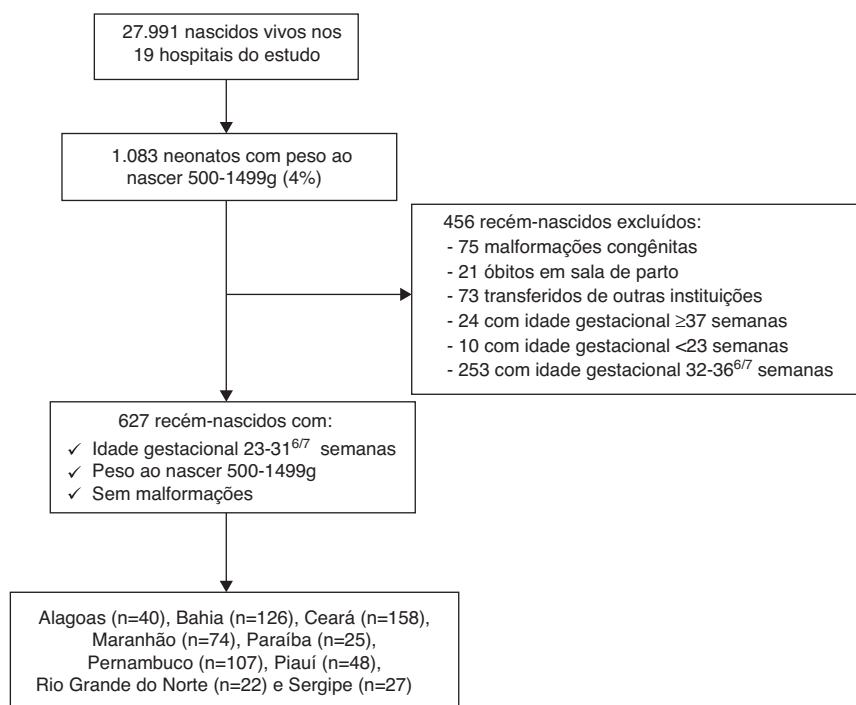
27.991 nascidos vivos nos 19 hospitais do estudo

1.083 neonatos com peso ao nascer 500-1499g (4%)

456 recém-nascidos excluídos:
- 75 malformações congênitas
- 21 óbitos em sala de parto
- 73 transferidos de outras instituições
- 24 com idade gestacional ≥37 semanas
- 10 com idade gestacional <23 semanas
- 253 com idade gestacional 32-36$^{6/7}$ semanas

627 recém-nascidos com:
✓ Idade gestacional 23-31$^{6/7}$ semanas
✓ Peso ao nascer 500-1499g
✓ Sem malformações

Alagoas (n=40), Bahia (n=126), Ceará (n=158), Maranhão (n=74), Paraíba (n=25), Pernambuco (n=107), Piauí (n=48), Rio Grande do Norte (n=22) e Sergipe (n=27)